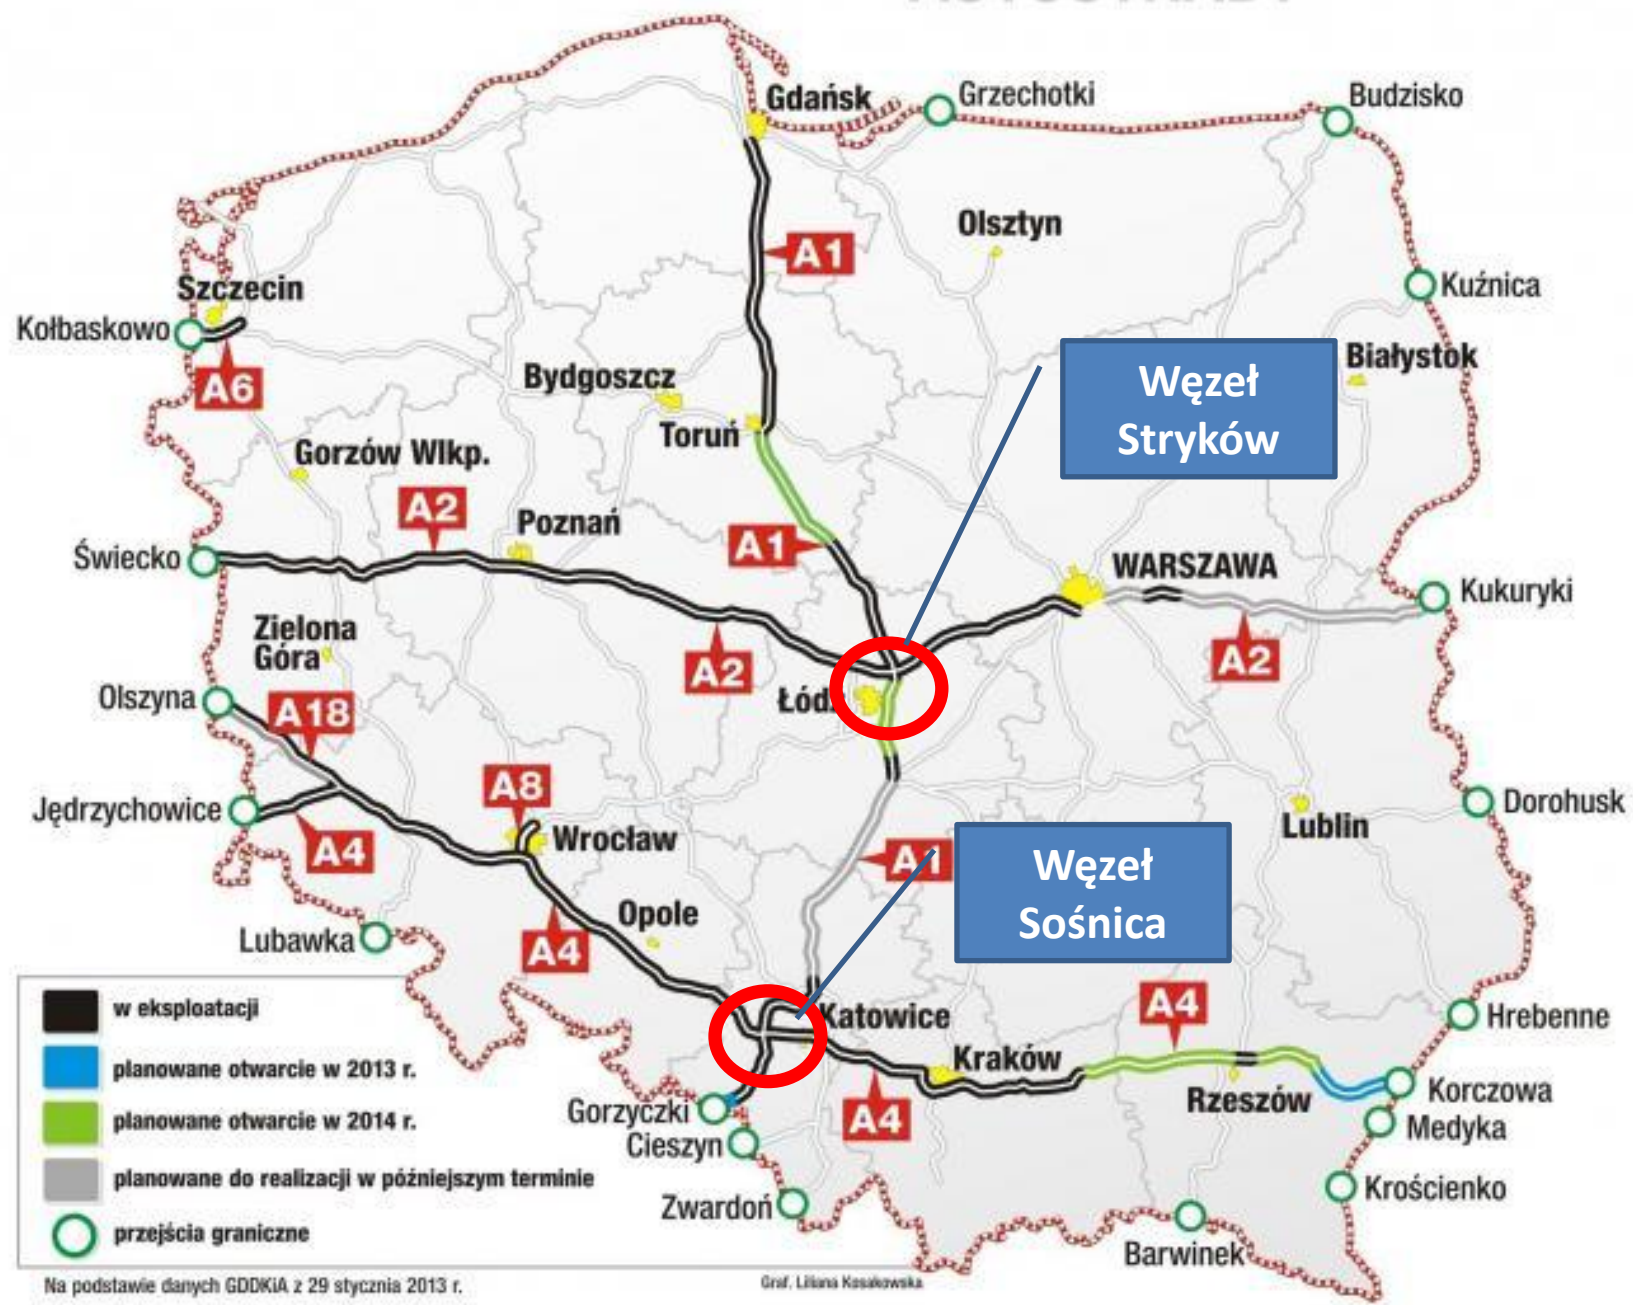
Gdańsk
Grzechotki
Budzisko
Olsztyn
A1
Kuźnica
Szczecin
Kołbaskowo
A6
Białystok
Bydgoszcz
Węzeł Stryków
Toruń
Gorzów Wlkp.
A2
Poznań
A1
Świecko
WARSZAWA
Kukuryki
Zielona Góra
A2
A2
Łódź
Olszyna
A18
A8
Jędrzychowice
Dorohusk
Wrocław
A4
Lublin
A1
Węzeł Sośnica
Opole
A4
Lubawka
Katowice
A4
Hrebenne
Kraków
Rzeszów
Korczowa
Medyka
Gorzyczki
A4
Cieszyn
Krościenko
Zwardoń
Barwinek
w eksploatacji
planowane otwarcie w 2013 r.
planowane otwarcie w 2014 r.
planowane do realizacji w późniejszym terminie
przejścia graniczne
Na podstawie danych GDDKiA z 29 stycznia 2013 r.
Graf. Liliana Kosakowska